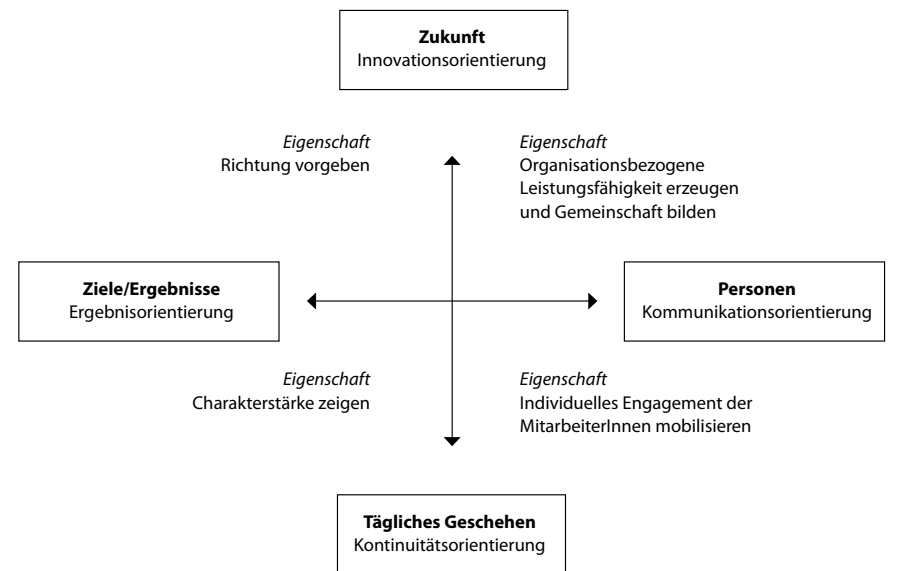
**Zukunft**
Innovationsorientierung

*Eigenschaft*
Richtung vorgeben

*Eigenschaft*
Organisationsbezogene Leistungsfähigkeit erzeugen und Gemeinschaft bilden

**Ziele/Ergebnisse**
Ergebnisorientierung

**Personen**
Kommunikationsorientierung

*Eigenschaft*
Charakterstärke zeigen

*Eigenschaft*
Individuelles Engagement der MitarbeiterInnen mobilisieren

**Tägliches Geschehen**
Kontinuitätsorientierung